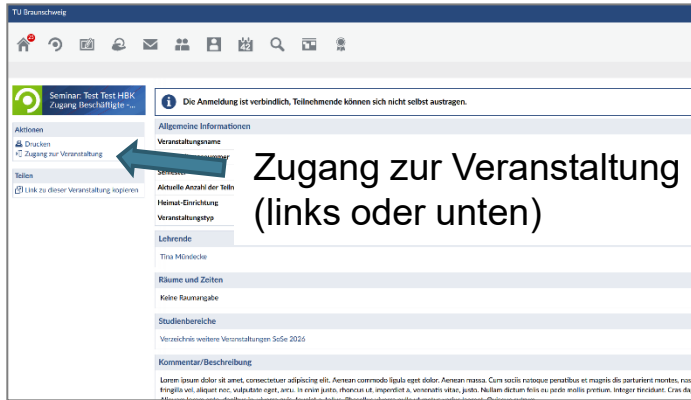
TU Braunschweig

23

Seminar: Test Test HBK Zugang Beschäftigte -...

Aktionen

Drucken
Zugang zur Veranstaltung

Teilen

Link zu dieser Veranstaltung kopieren

Die Anmeldung ist verbindlich, Teilnehmende können sich nicht selbst austragen.

Allgemeine Informationen

Veranstaltungsname
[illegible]
Semester
Aktuelle Anzahl der Teiln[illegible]
Heimat-Einrichtung
Veranstaltungstyp

Zugang zur Veranstaltung (links oder unten)

Lehrende

Tina Mündecke

Räume und Zeiten

Keine Raumangabe

Studienbereiche

Verzeichnis weitere Veranstaltungen SoSe 2026

Kommentar/Beschreibung

Lorem ipsum dolor sit amet, consectetuer adipiscing elit. Aenean commodo ligula eget dolor. Aenean massa. Cum sociis natoque penatibus et magnis dis parturient montes, nas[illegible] fringilla vel, aliquet nec, vulputate eget, arcu. In enim justo, rhoncus ut, imperdiet a, venenatis vitae, justo. Nullam dictum felis eu pede mollis pretium. Integer tincidunt. Cras dap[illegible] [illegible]